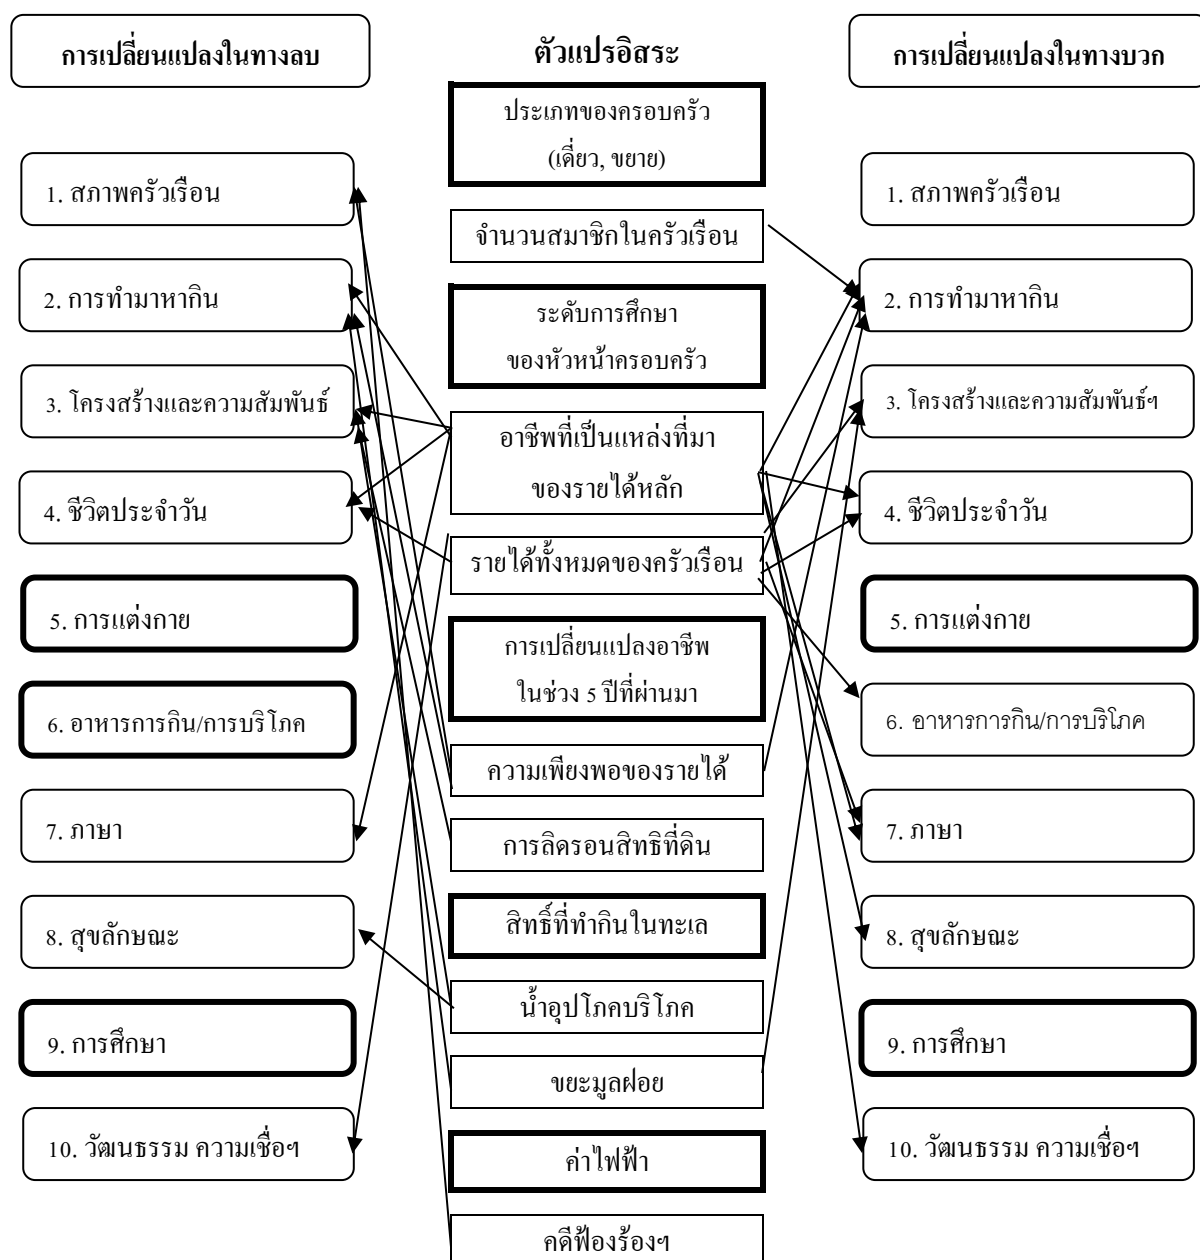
การเปลี่ยนแปลงในทางลบ

ตัวแปรอิสระ

การเปลี่ยนแปลงในทางบวก

1. สภาพครัวเรือน

2. การทำมาหากิน

3. โครงสร้างและความสัมพันธ์

4. ชีวิตประจำวัน

5. การแต่งกาย

6. อาหารการกิน/การบริโภค

7. ภาษา

8. สุขลักษณะ

9. การศึกษา

10. วัฒนธรรม ความเชื่อฯ

ประเภทของครอบครัว (เดี่ยว, ขยาย)

จำนวนสมาชิกในครัวเรือน

ระดับการศึกษาของหัวหน้าครอบครัว

อาชีพที่เป็นแหล่งที่มาของรายได้หลัก

รายได้ทั้งหมดของครัวเรือน

การเปลี่ยนแปลงอาชีพในช่วง 5 ปีที่ผ่านมา

ความเพียงพอของรายได้

การลิดรอนสิทธิที่ดิน

สิทธิ์ที่ทำกินในทะเล

น้ำอุปโภคบริโภค

ขยะมูลฝอย

ค่าไฟฟ้า

คดีฟ้องร้องฯ

1. สภาพครัวเรือน

2. การทำมาหากิน

3. โครงสร้างและความสัมพันธ์ฯ

4. ชีวิตประจำวัน

5. การแต่งกาย

6. อาหารการกิน/การบริโภค

7. ภาษา

8. สุขลักษณะ

9. การศึกษา

10. วัฒนธรรม ความเชื่อฯ